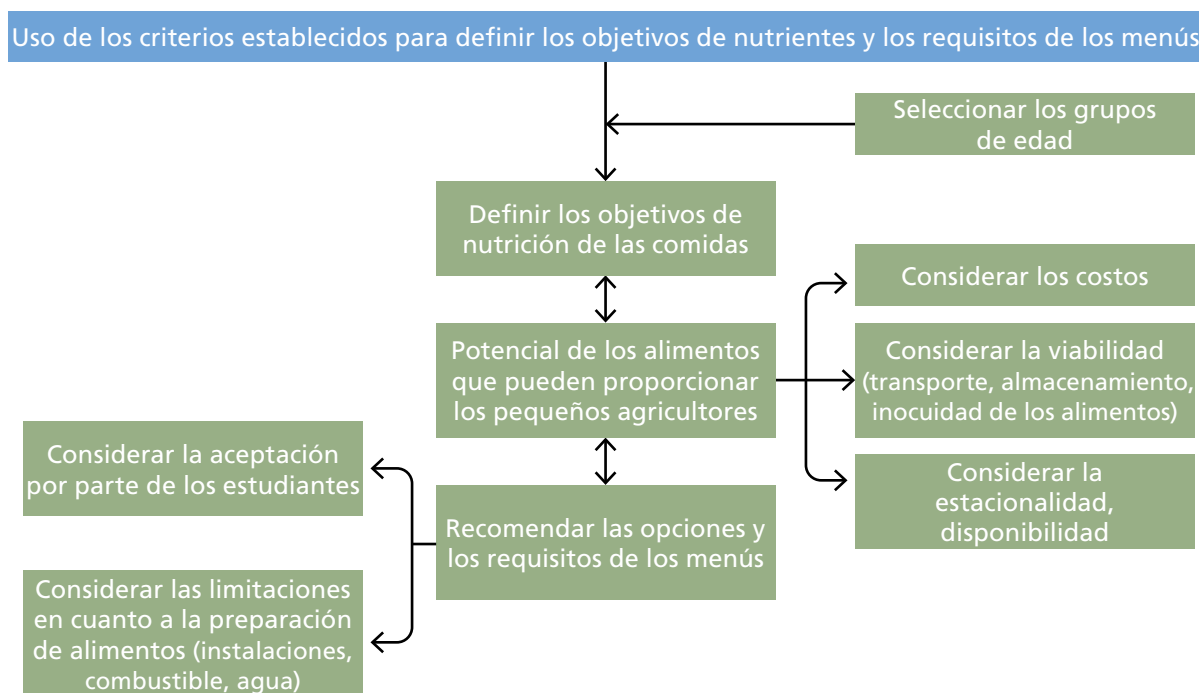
Uso de los criterios establecidos para definir los objetivos de nutrientes y los requisitos de los menús

Seleccionar los grupos de edad

Definir los objetivos de nutrición de las comidas

Considerar los costos

Potencial de los alimentos que pueden proporcionar los pequeños agricultores

Considerar la viabilidad (transporte, almacenamiento, inocuidad de los alimentos)

Considerar la aceptación por parte de los estudiantes

Considerar la estacionalidad, disponibilidad

Recomendar las opciones y los requisitos de los menús

Considerar las limitaciones en cuanto a la preparación de alimentos (instalaciones, combustible, agua)